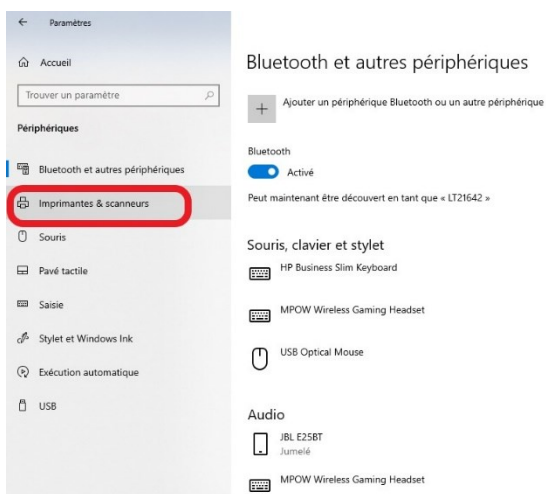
Paramètres

Accueil

Trouver un paramètre

Périphériques

Bluetooth et autres périphériques

Imprimantes & scanneurs

Souris

Pavé tactile

Saisie

Stylet et Windows Ink

Exécution automatique

USB

Bluetooth et autres périphériques

Ajouter un périphérique Bluetooth ou un autre périphérique

Bluetooth

Activé

Peut maintenant être découvert en tant que « LT21642 »

Souris, clavier et stylet

HP Business Slim Keyboard

MPOW Wireless Gaming Headset

USB Optical Mouse

Audio

JBL E25BT
Jumelé

MPOW Wireless Gaming Headset